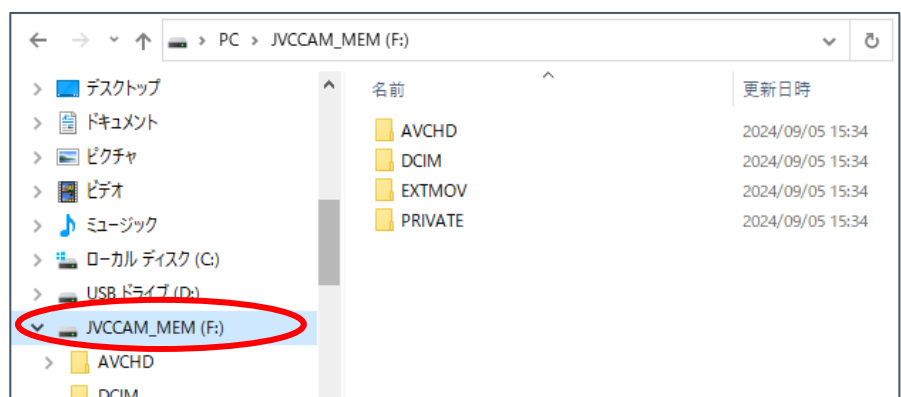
PC > JVCCAM_MEM (F:)

デスクトップ
ドキュメント
ピクチャ
ビデオ
ミュージック
ローカル ディスク (C:)
USB ドライブ (D:)
JVCCAM_MEM (F:)
AVCHD
DCIM

| 名前 | 更新日時 |
|---|---|
| AVCHD | 2024/09/05 15:34 |
| DCIM | 2024/09/05 15:34 |
| EXTMOV | 2024/09/05 15:34 |
| PRIVATE | 2024/09/05 15:34 |